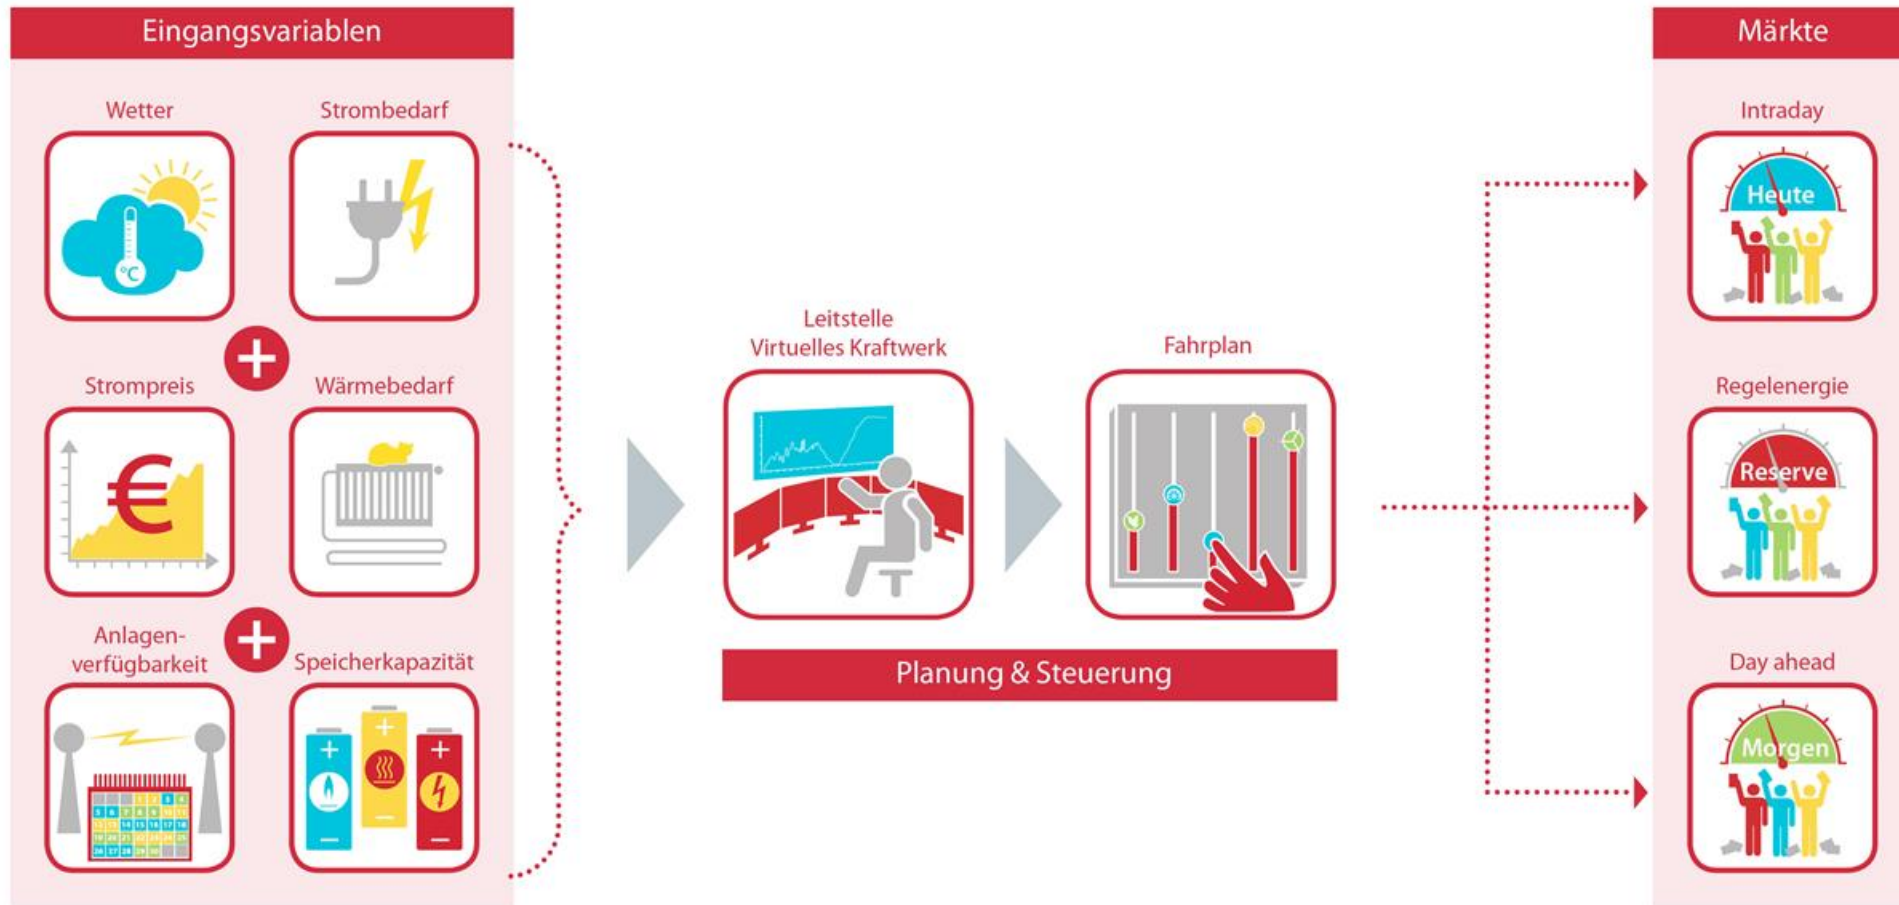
Eingangsvariablen

Wetter

Strombedarf

Strompreis

Wärmebedarf

Anlagenverfügbarkeit

Speicherkapazität

Leitstelle
Virtuelles Kraftwerk

Fahrplan

Planung & Steuerung

Märkte

Intraday

Heute

Regelenergie

Reserve

Day ahead

Morgen